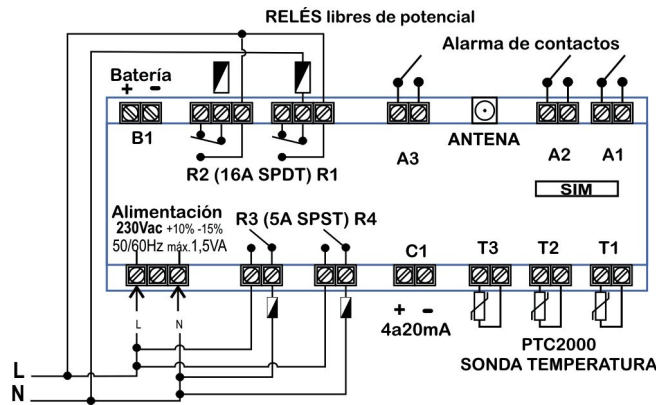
RELÉS libres de potencial

Alarma de contactos

Batería
+ -
B1

R2 (16A SPDT) R1

A3

ANTENA

A2 A1

SIM

Alimentación
230Vac +10% -15%
50/60Hz máx.1,5VA

R3 (5A SPST) R4

C1

T3 T2 T1

L N

+ -
4a20mA

PTC2000
SONDA TEMPERATURA

L
N